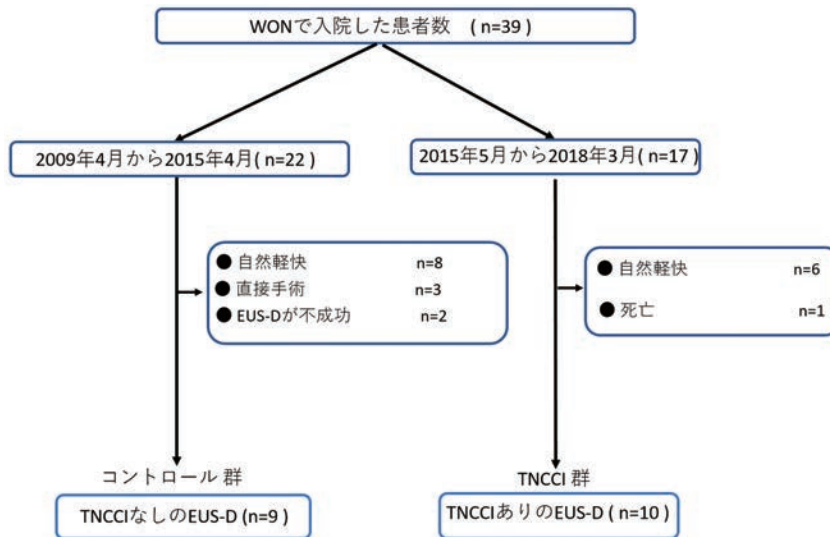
WONで入院した患者数 (n=39)

2009年4月から2015年4月( n=22 )

2015年5月から2018年3月( n=17 )

● 自然軽快 n=8
● 直接手術 n=3
● EUS-Dが不成功 n=2

● 自然軽快 n=6
● 死亡 n=1

コントロール 群

TNCCI 群

TNCCIなしのEUS-D (n=9 )

TNCCIありのEUS-D ( n=10 )